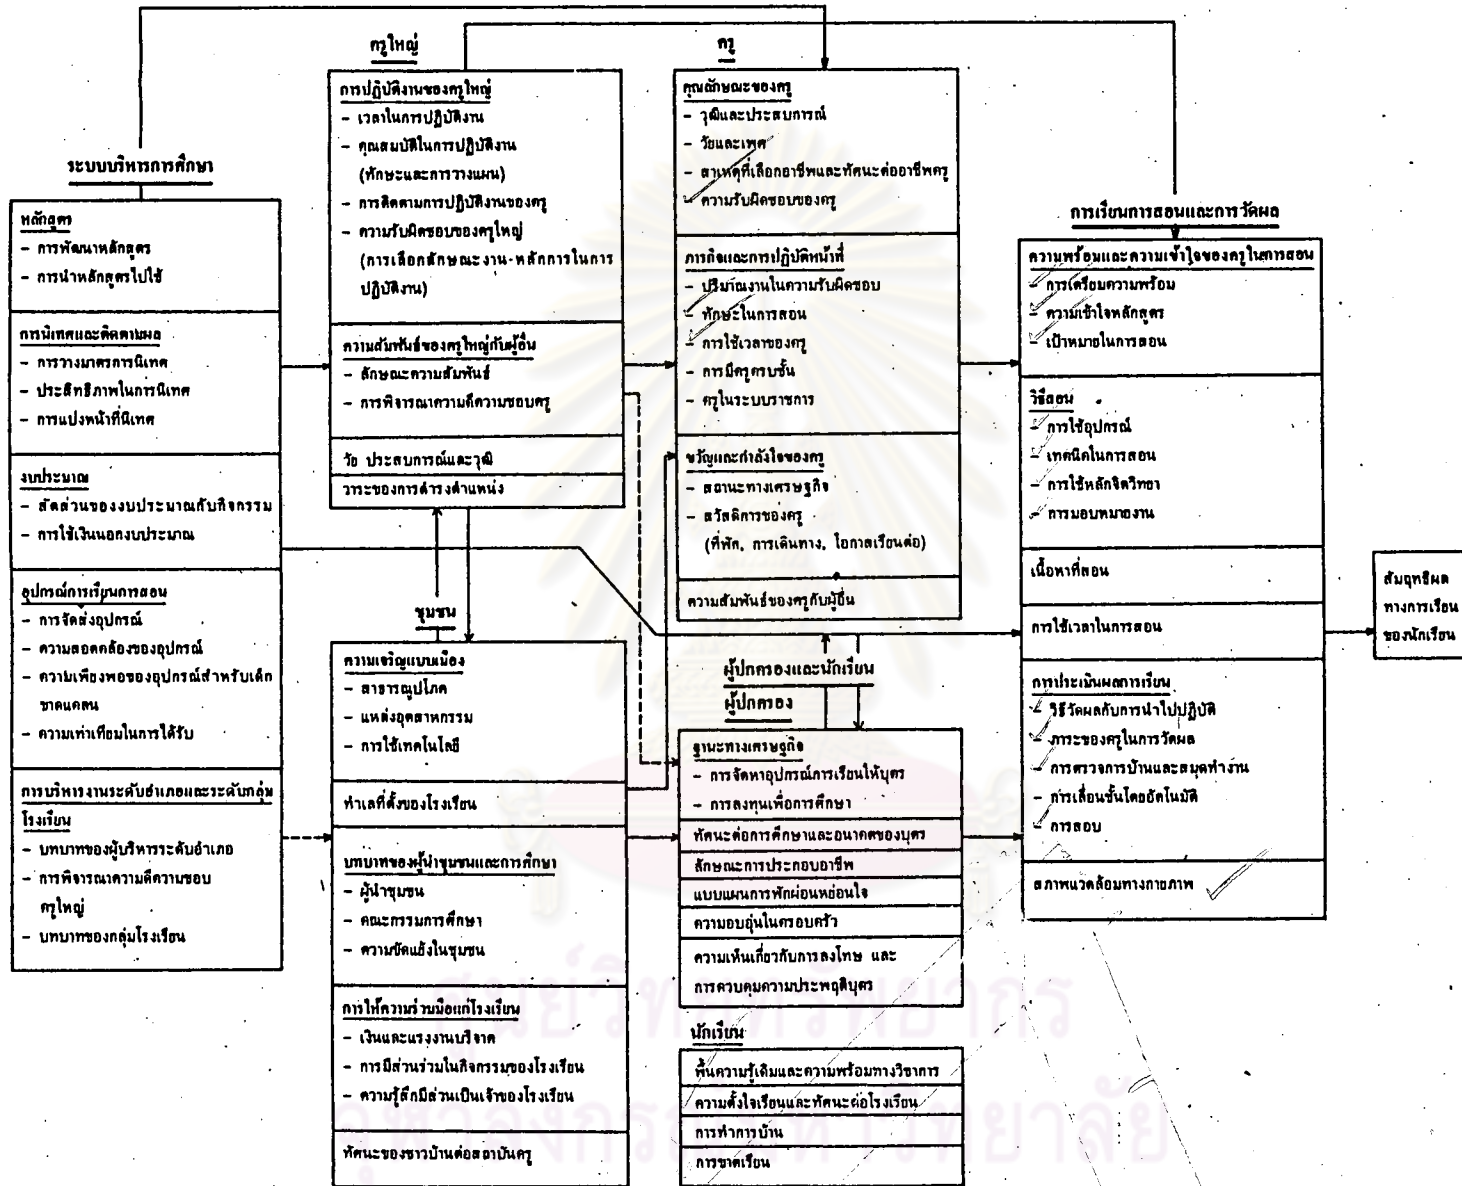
ระบบบริหารการศึกษา

หลักสูตร
- การพัฒนาหลักสูตร
- การนำหลักสูตรไปใช้

การนิเทศและติดตามผล
- การวางมาตรการนิเทศ
- ประสิทธิภาพในการนิเทศ
- การแบ่งหน้าที่นิเทศ

งบประมาณ
- สัดส่วนของงบประมาณกับกิจกรรม
- การใช้เงินนอกงบประมาณ

อุปกรณ์การเรียนการสอน
- การจัดส่งอุปกรณ์
- ความสอดคล้องของอุปกรณ์
- ความเพียงพอของอุปกรณ์สำหรับเด็กขาดแคลน
- ความเท่าเทียมในการได้รับ

การบริหารงานระดับอำเภอและระดับกลุ่มโรงเรียน
- บทบาทของผู้บริหารระดับอำเภอ
- การพิจารณาความดีความชอบครูใหญ่
- บทบาทของกลุ่มโรงเรียน

ครูใหญ่

การปฏิบัติงานของครูใหญ่
- เวลาในการปฏิบัติงาน
- คุณสมบัติในการปฏิบัติงาน (ทักษะและการวางแผน)
- การติดตามการปฏิบัติงานของครู
- ความรับผิดชอบของครูใหญ่ (การเลือกลักษณะงาน-หลักการในการปฏิบัติงาน)

ความสัมพันธ์ของครูใหญ่กับผู้อื่น
- ลักษณะความสัมพันธ์
- การพิจารณาความดีความชอบครู

วัย ประสบการณ์และวุฒิ

วาระของการดำรงตำแหน่ง

ชุมชน

ความเจริญแบบเมือง
- สาธารณูปโภค
- แหล่งอุตสาหกรรม
- การใช้เทคโนโลยี

ทำเลที่ตั้งของโรงเรียน

บทบาทของผู้นำชุมชนและการศึกษา
- ผู้นำชุมชน
- คณะกรรมการศึกษา
- ความขัดแย้งในชุมชน

การให้ความร่วมมือแก่โรงเรียน
- เงินและแรงงานบริจาค
- การมีส่วนร่วมในกิจกรรมของโรงเรียน
- ความรู้สึกมีส่วนเป็นเจ้าของโรงเรียน

ทัศนะของชาวบ้านต่อสถาบันครู

ครู

คุณลักษณะของครู
- วุฒิและประสบการณ์
- วัยและเพศ
- สาเหตุที่เลือกอาชีพและทัศนะต่ออาชีพครู
- ความรับผิดชอบของครู

ภารกิจและการปฏิบัติหน้าที่
- ปริมาณงานในความรับผิดชอบ
- ทักษะในการสอน
- การใช้เวลาของครู
- การมีครูครบชั้น
- ครูในระบบราชการ

ขวัญและกำลังใจของครู
- สถานะทางเศรษฐกิจ
- สวัสดิการของครู (ที่พัก, การเดินทาง, โอกาสเรียนต่อ)

ความสัมพันธ์ของครูกับผู้อื่น

ผู้ปกครองและนักเรียน

ผู้ปกครอง

ฐานะทางเศรษฐกิจ
- การจัดหาอุปกรณ์การเรียนให้บุตร
- การลงทุนเพื่อการศึกษา

ทัศนะต่อการศึกษาและอนาคตของบุตร

ลักษณะการประกอบอาชีพ

แบบแผนการพักผ่อนหย่อนใจ

ความอบอุ่นในครอบครัว

ความเห็นเกี่ยวกับการลงโทษ และการควบคุมความประพฤติบุตร

นักเรียน

พื้นความรู้เดิมและความพร้อมทางวิชาการ

ความตั้งใจเรียนและทัศนะต่อโรงเรียน

การทำการบ้าน

การขาดเรียน

การเรียนการสอนและการวัดผล

ความพร้อมและความเข้าใจของครูในการสอน
- การเตรียมความพร้อม
- ความเข้าใจหลักสูตร
- เป้าหมายในการสอน

วิธีสอน
- การใช้อุปกรณ์
- เทคนิคในการสอน
- การใช้หลักจิตวิทยา
- การมอบหมายงาน

เนื้อหาที่สอน

การใช้เวลาในการสอน

การประเมินผลการเรียน
- วิธีวัดผลกับการนำไปปฏิบัติ
- ภาระของครูในการวัดผล
- การตรวจการบ้านและสมุดทำงาน
- การเลื่อนชั้นโดยอัตโนมัติ
- การสอบ

สภาพแวดล้อมทางกายภาพ

สัมฤทธิผลทางการเรียนของนักเรียน